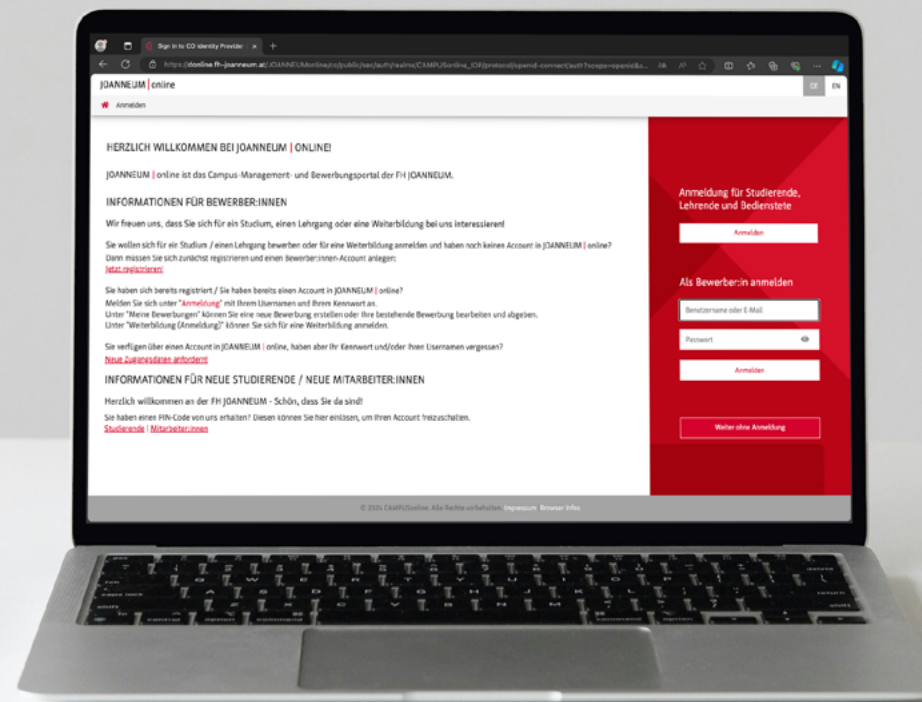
Sign in to CO Identity Provider ×

https://online.fh-joanneum.at/JOANNEUMonline/co/public/sec/auth/realms/CAMPUSonline_IDP/protocol/openid-connect/auth?scope=openid&...

JOANNEUM | online

DE EN

Anmelden

HERZLICH WILLKOMMEN BEI JOANNEUM | ONLINE!

JOANNEUM | online ist das Campus-Management- und Bewerbungsportal der FH JOANNEUM.

INFORMATIONEN FÜR BEWERBER:INNEN

Wir freuen uns, dass Sie sich für ein Studium, einen Lehrgang oder eine Weiterbildung bei uns interessieren!

Sie wollen sich für ein Studium / einen Lehrgang bewerben oder für eine Weiterbildung anmelden und haben noch keinen Account in JOANNEUM | online? Dann müssen Sie sich zunächst registrieren und einen Bewerber:innen-Account anlegen:
Jetzt registrieren!

Sie haben sich bereits registriert / Sie haben bereits einen Account in JOANNEUM | online?
Melden Sie sich unter "Anmeldung" mit Ihrem Usernamen und Ihrem Kennwort an.
Unter "Meine Bewerbungen" können Sie eine neue Bewerbung erstellen oder Ihre bestehende Bewerbung bearbeiten und abgeben.
Unter "Weiterbildung (Anmeldung)" können Sie sich für eine Weiterbildung anmelden.

Sie verfügen über einen Account in JOANNEUM | online, haben aber Ihr Kennwort und/oder Ihren Usernamen vergessen?
Neue Zugangsdaten anfordern!

INFORMATIONEN FÜR NEUE STUDIERENDE / NEUE MITARBEITER:INNEN

Herzlich willkommen an der FH JOANNEUM - Schön, dass Sie da sind!

Sie haben einen PIN-Code von uns erhalten? Diesen können Sie hier einlösen, um Ihren Account freizuschalten.
Studierende | Mitarbeiter:innen

Anmeldung für Studierende, Lehrende und Bedienstete

Anmelden

Als Bewerber:in anmelden

Benutzername oder E-Mail

Passwort

Anmelden

Weiter ohne Anmeldung

© 2024 CAMPUSonline. Alle Rechte vorbehalten. Impressum Browser Infos